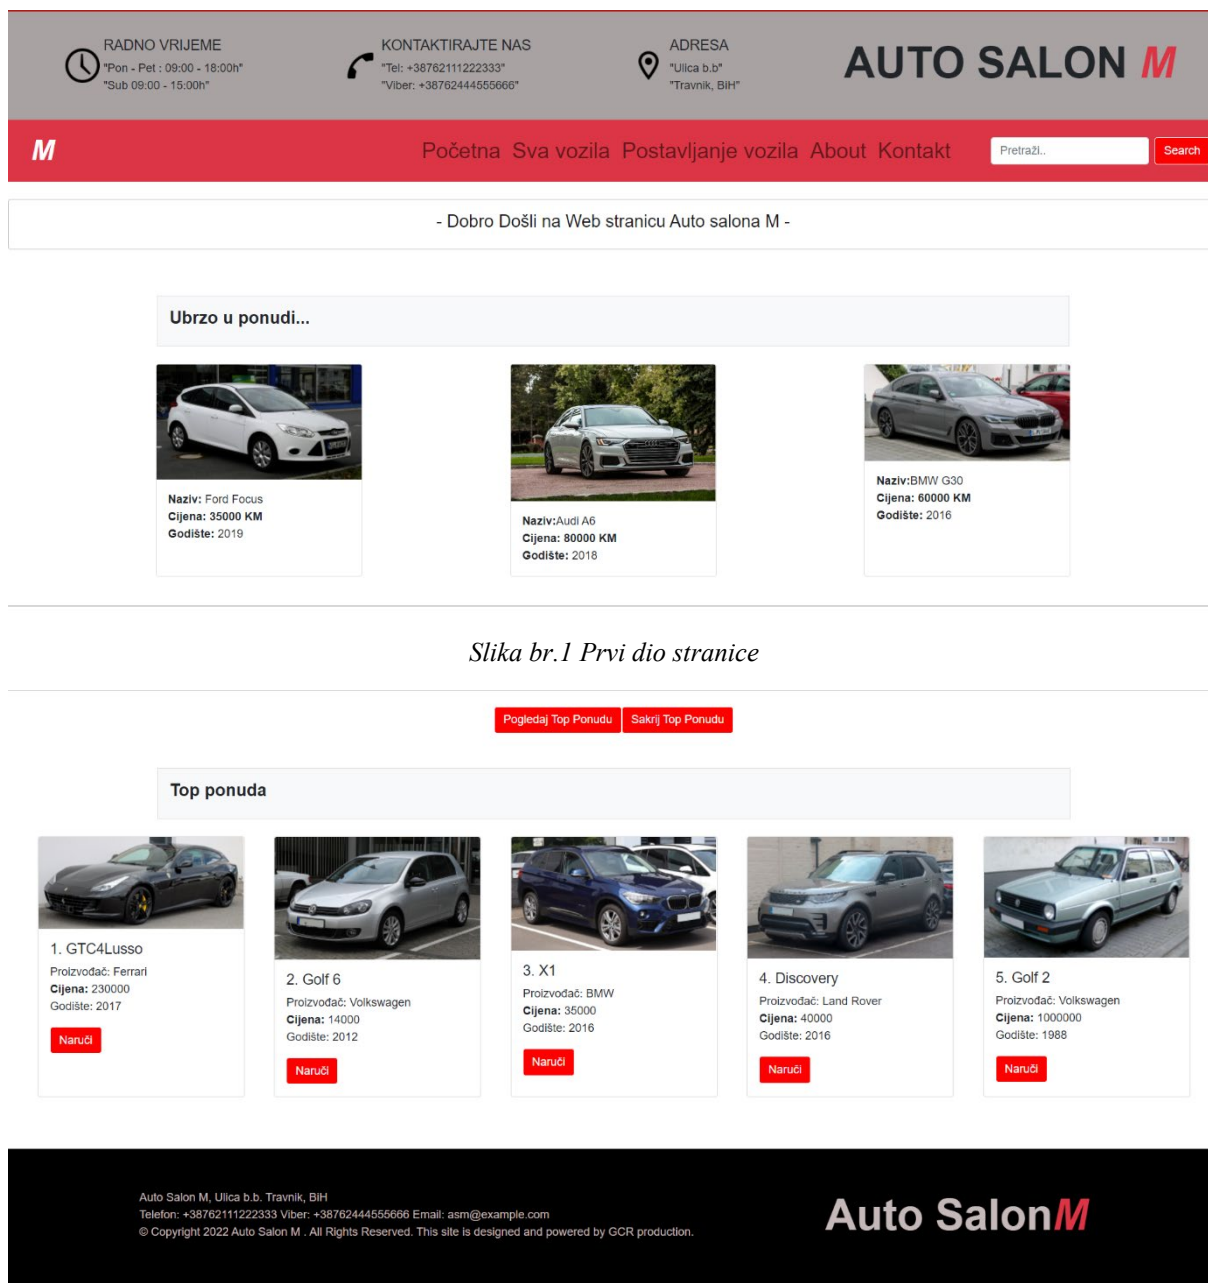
RADNO VRIJEME
"Pon - Pet : 09:00 - 18:00h"
"Sub 09:00 - 15:00h"

KONTAKTIRAJTE NAS
"Tel: +38762111222333"
"Viber: +38762444555666"

ADRESA
"Ulica b.b"
"Travnik, BiH"

AUTO SALON M

M

Početna Sva vozila Postavljanje vozila About Kontakt

Pretraži..

Search

- Dobro Došli na Web stranicu Auto salona M -

Ubrzo u ponudi...

**Naziv:** Ford Focus
**Cijena: 35000 KM**
**Godište:** 2019

**Naziv:**Audi A6
**Cijena: 80000 KM**
**Godište:** 2018

**Naziv:**BMW G30
**Cijena: 60000 KM**
**Godište:** 2016

Slika br.1 Prvi dio stranice

Pogledaj Top Ponudu Sakrij Top Ponudu

Top ponuda

1. GTC4Lusso
Proizvođač: Ferrari
**Cijena:** 230000
Godište: 2017
Naruči

2. Golf 6
Proizvođač: Volkswagen
**Cijena:** 14000
Godište: 2012
Naruči

3. X1
Proizvođač: BMW
**Cijena:** 35000
Godište: 2016
Naruči

4. Discovery
Proizvođač: Land Rover
**Cijena:** 40000
Godište: 2016
Naruči

5. Golf 2
Proizvođač: Volkswagen
**Cijena:** 1000000
Godište: 1988
Naruči

Auto Salon M, Ulica b.b. Travnik, BiH
Telefon: +38762111222333 Viber: +38762444555666 Email: asm@example.com
© Copyright 2022 Auto Salon M . All Rights Reserved. This site is designed and powered by GCR production.

Auto SalonM